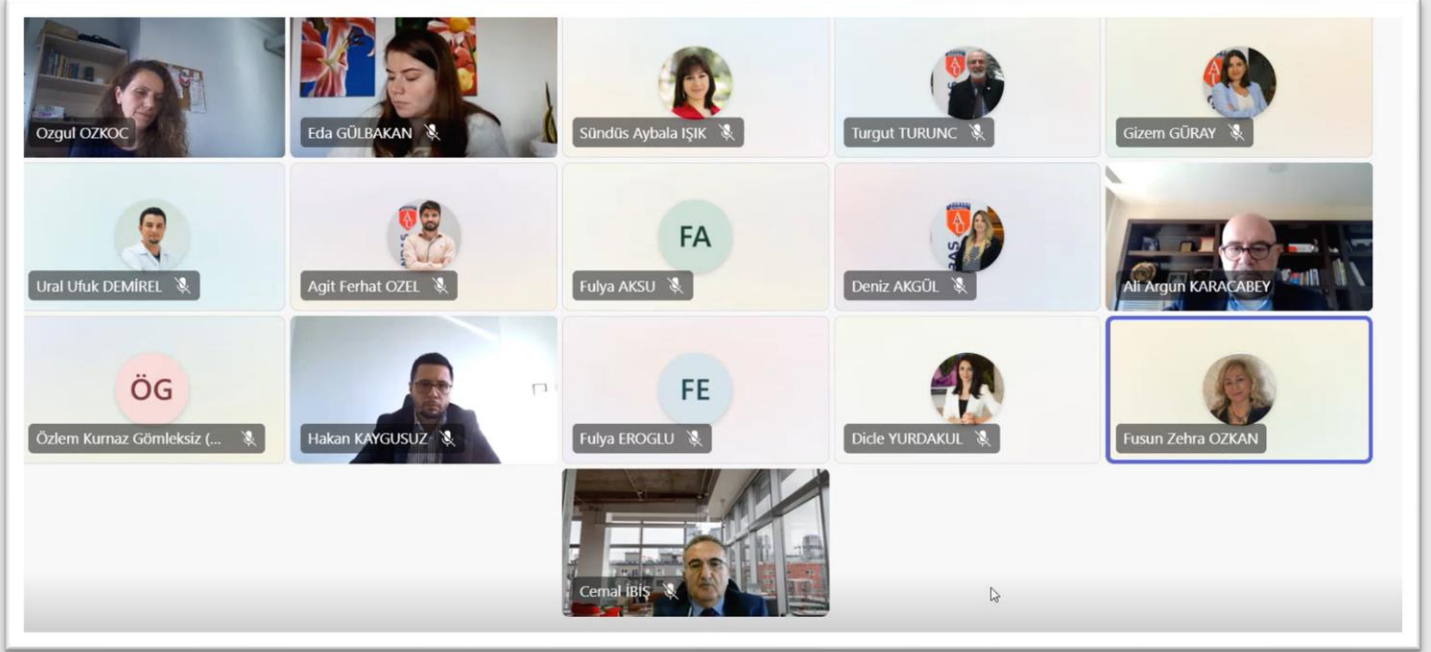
Ozgul OZKOC

Eda GÜLBAKAN

Sündüs Aybala IŞIK

Turgut TURUNC

Gizem GÜRAY

Ural Ufuk DEMİREL

Agit Ferhat OZEL

FA

Fulya AKSU

Deniz AKGÜL

Ali Argun KARACABEY

ÖG

Özlem Kurnaz Gömleksiz (...

Hakan KAYGUSUZ

FE

Fulya EROGLU

Dicle YURDAKUL

Fusun Zehra OZKAN

Cemal İBİŞ